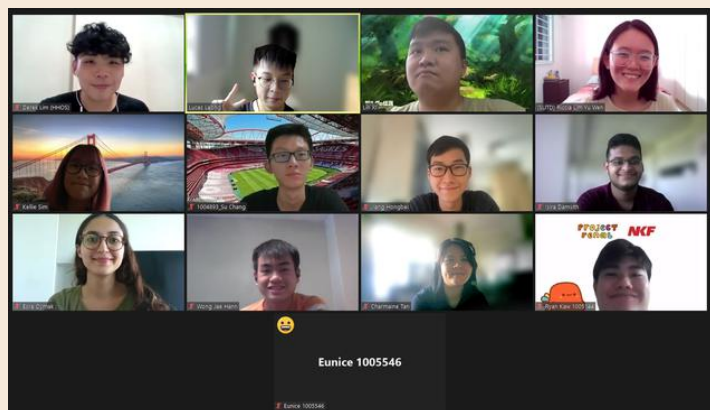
Zanel Lim (HHOS)

Lucas Lai

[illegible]

(SUTD) Rozie Lim Yu Wen

Kellie Sim

1004893_Su Chang

Liang Hongbo

Sira Damith

Elna Chpar

Wong Jak Hann

Charmaine Tan

PROJECT RENAL

NKF

Ryan Kee 1005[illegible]

Eunice 1005546

Eunice 1005546